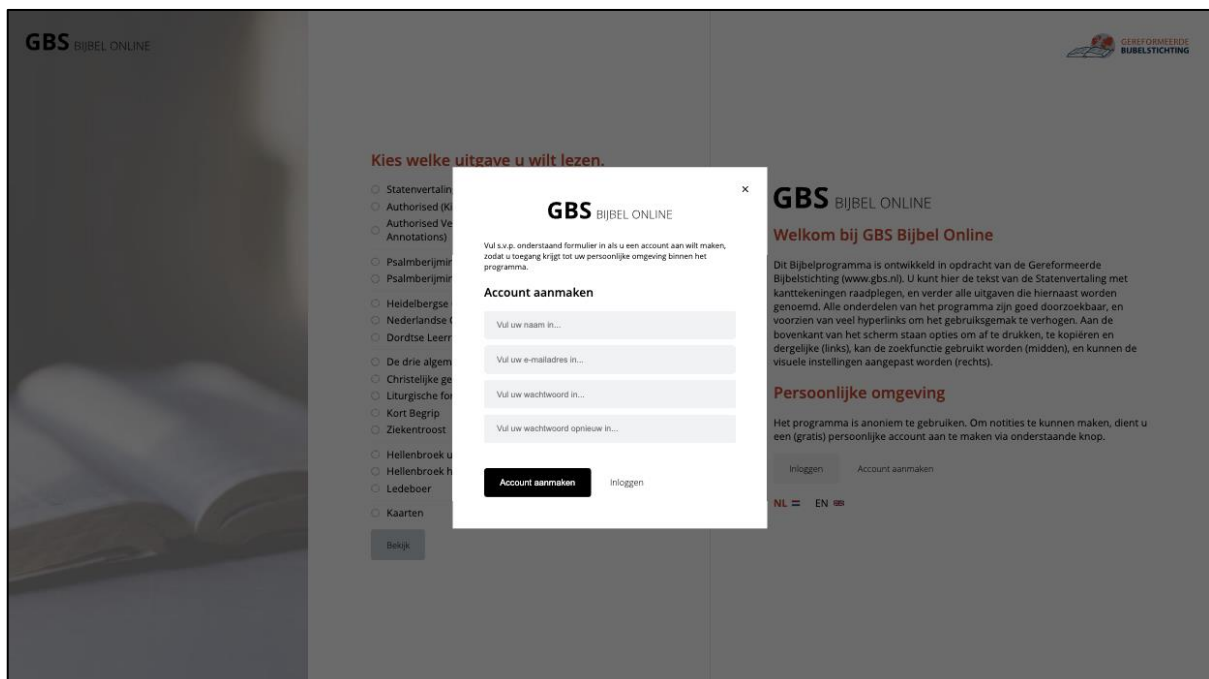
GBS BIJBEL ONLINE

GEREFORMEERDE BIJBELSTICHTING

Kies welke uitgave u wilt lezen.

Statenvertalin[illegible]
Authorised (K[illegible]
Authorised Ve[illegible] Annotations)
Psalmberijmin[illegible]
Psalmberijmin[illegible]
Heidelbergse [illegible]
Nederlandse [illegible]
Dordtse Leerr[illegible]
De drie algem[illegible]
Christelijke ge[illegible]
Liturgische for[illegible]
Kort Begrip
Ziekentroost
Hellenbroek u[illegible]
Hellenbroek h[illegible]
Ledeboer
Kaarten

Bekijk

×

GBS BIJBEL ONLINE

Vul s.v.p. onderstaand formulier in als u een account aan wilt maken, zodat u toegang krijgt tot uw persoonlijke omgeving binnen het programma.

Account aanmaken

Vul uw naam in...

Vul uw e-mailadres in...

Vul uw wachtwoord in...

Vul uw wachtwoord opnieuw in...

Account aanmaken

Inloggen

GBS BIJBEL ONLINE

Welkom bij GBS Bijbel Online

Dit Bijbelprogramma is ontwikkeld in opdracht van de Gereformeerde Bijbelstichting (www.gbs.nl). U kunt hier de tekst van de Statenvertaling met kanttekeningen raadplegen, en verder alle uitgaven die hiernaast worden genoemd. Alle onderdelen van het programma zijn goed doorzoekbaar, en voorzien van veel hyperlinks om het gebruiksgemak te verhogen. Aan de bovenkant van het scherm staan opties om af te drukken, te kopiëren en dergelijke (links), kan de zoekfunctie gebruikt worden (midden), en kunnen de visuele instellingen aangepast worden (rechts).

Persoonlijke omgeving

Het programma is anoniem te gebruiken. Om notities te kunnen maken, dient u een (gratis) persoonlijke account aan te maken via onderstaande knop.

Inloggen

Account aanmaken

NL EN